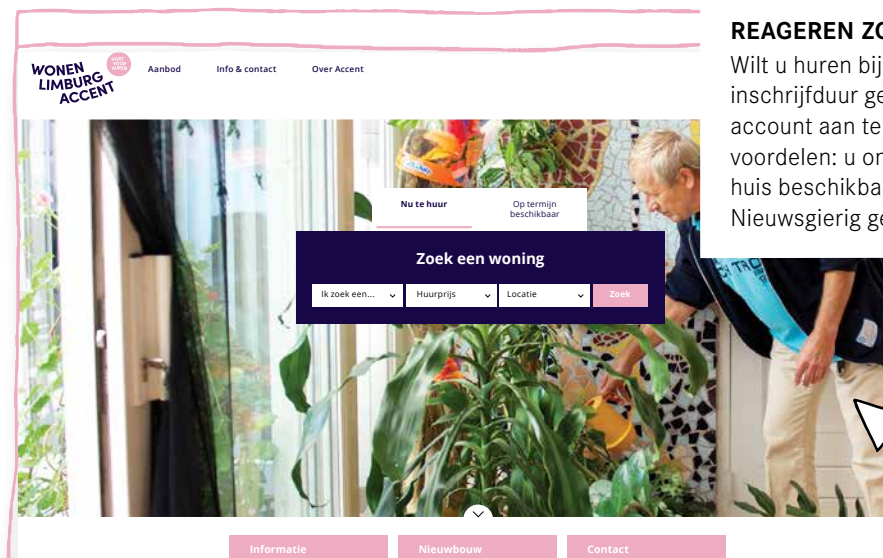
REAGEREN ZO
Wilt u huren bij
inschrijfduur ge
account aan te
voordelen: u on
huis beschikbaa
Nieuwsgierig ge

WONEN LIMBURG ACCENT
Aanbod
Info & contact
Over Accent

Nu te huur
Op termijn beschikbaar

Zoek een woning
Ik zoek een...
Huurprijs
Locatie
Zoek

Informatie
Nieuwbouw
Contact